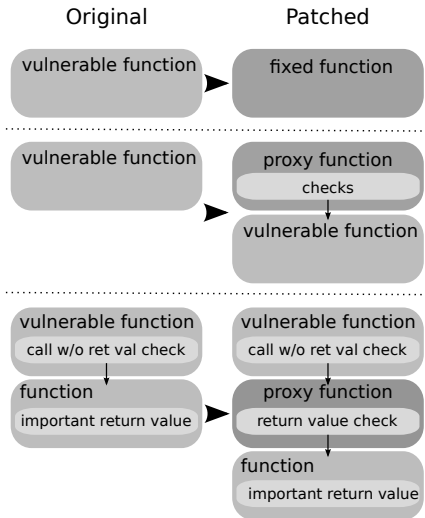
Original

Patched

vulnerable function

fixed function

vulnerable function

proxy function

checks

vulnerable function

vulnerable function

call w/o ret val check

function

important return value

vulnerable function

call w/o ret val check

proxy function

return value check

function

important return value